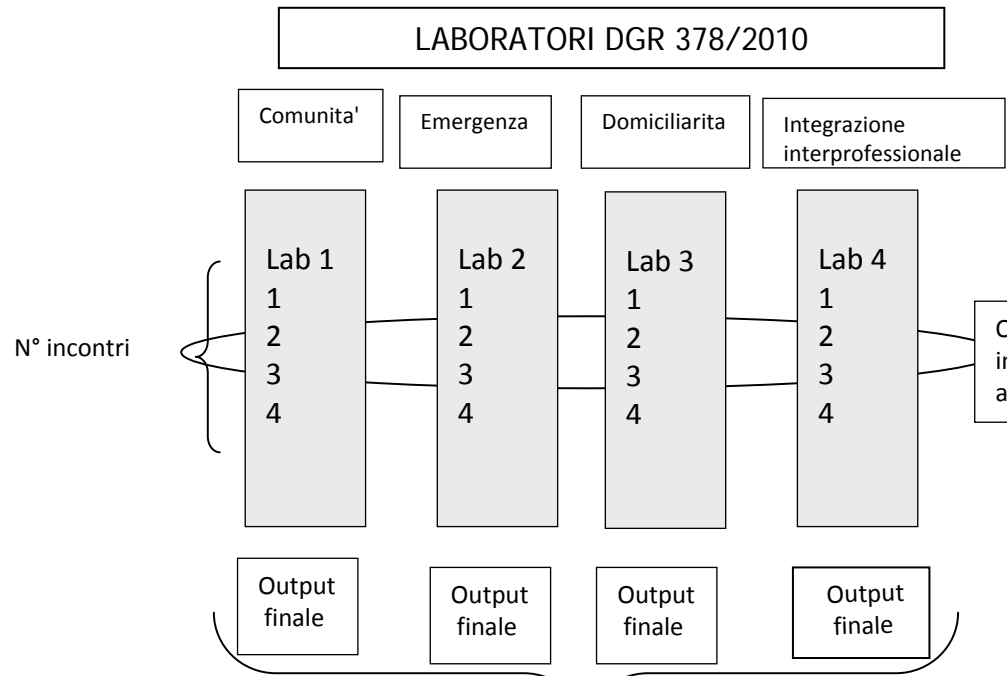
LABORATORI DGR 378/2010

Comunita'

Emergenza

Domiciliarita

Integrazione interprofessionale

Lab 1
1
2
3
4

Lab 2
1
2
3
4

Lab 3
1
2
3
4

Lab 4
1
2
3
4

N° incontri

C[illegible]
i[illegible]
a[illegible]

Output finale

Output finale

Output finale

Output finale